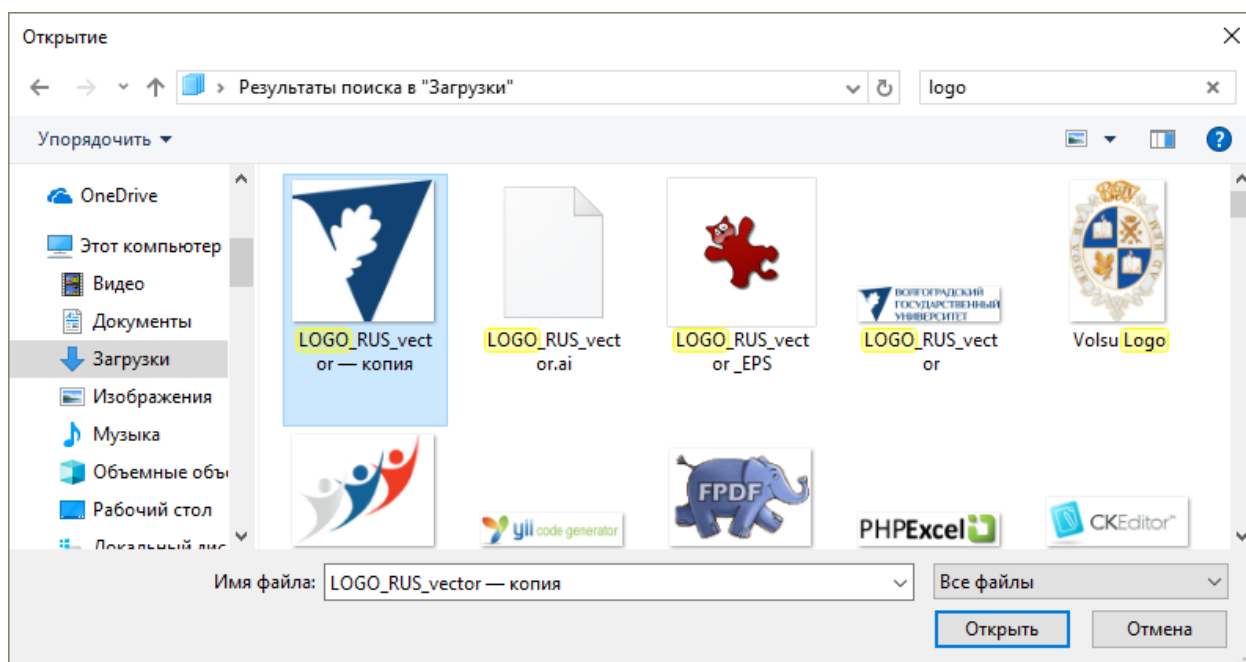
Открытие

Результаты поиска в "Загрузки"

logo

Упорядочить

OneDrive
Этот компьютер
Видео
Документы
Загрузки
Изображения
Музыка
Объемные объ
Рабочий стол
Локальный дис

LOGO_RUS_vector — копия

LOGO_RUS_vector.ai

LOGO_RUS_vector _EPS

ВОЛГОГРАДСКИЙ ГОСУДАРСТВЕННЫЙ УНИВЕРСИТЕТ

LOGO_RUS_vector

Volsu Logo

yii code generator

FPDF

PHPExcel

CKEditor

Имя файла: LOGO_RUS_vector — копия

Все файлы

Открыть

Отмена